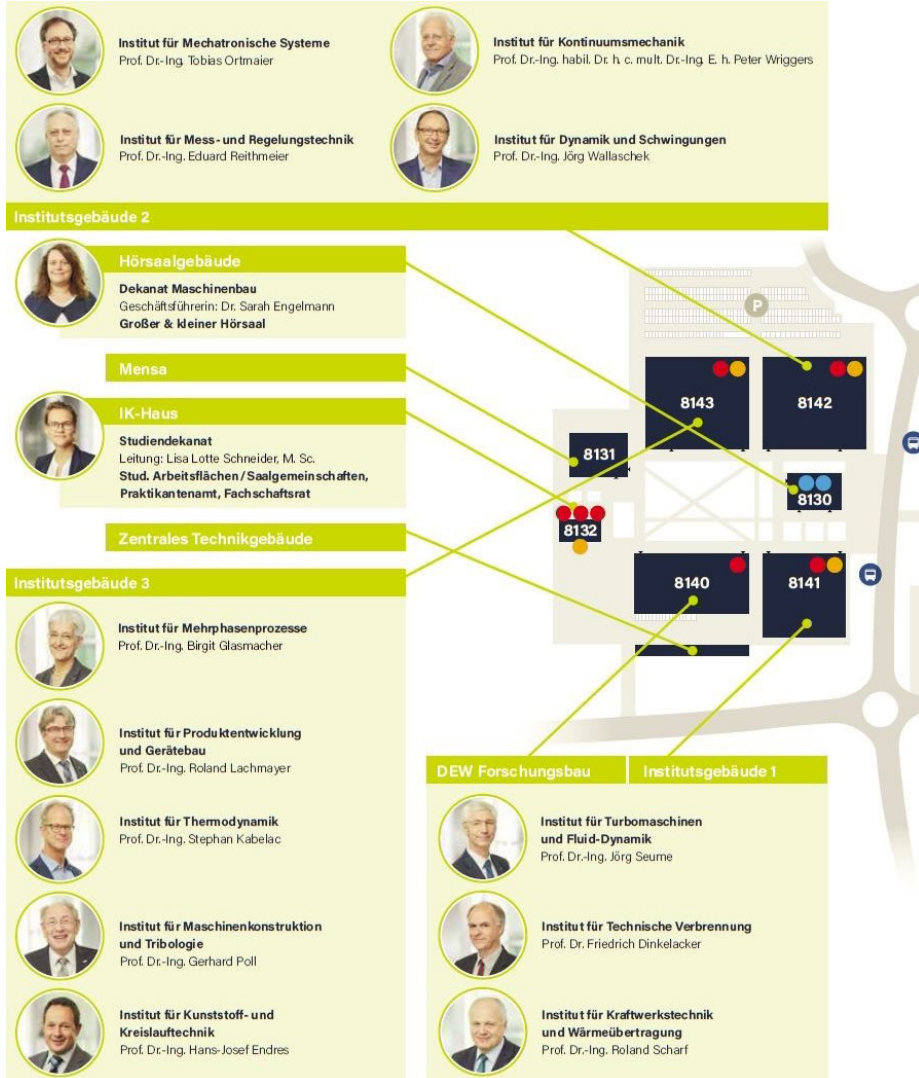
Institut für Mechatronische Systeme
Prof. Dr.-Ing. Tobias Ortmaier

Institut für Kontinuumsmechanik
Prof. Dr.-Ing. habil. Dr. h. c. mult. Dr.-Ing. E. h. Peter Wriggers

Institut für Mess- und Regelungstechnik
Prof. Dr.-Ing. Eduard Reithmeier

Institut für Dynamik und Schwingungen
Prof. Dr.-Ing. Jörg Wallaschek

Institutsgebäude 2

Hörsaalgebäude

Dekanat Maschinenbau
Geschäftsführerin: Dr. Sarah Engelmann
Großer & kleiner Hörsaal

Mensa

IK-Haus

Studiendekanat
Leitung: Lisa Lotte Schneider, M. Sc.
Stud. Arbeitsflächen / Saalgemeinschaften, Praktikantenamt, Fachschaftsrat

Zentrales Technikgebäude

Institutsgebäude 3

Institut für Mehrphasenprozesse
Prof. Dr.-Ing. Birgit Glasmacher

Institut für Produktentwicklung und Gerätebau
Prof. Dr.-Ing. Roland Lachmayer

Institut für Thermodynamik
Prof. Dr.-Ing. Stephan Kabelac

Institut für Maschinenkonstruktion und Tribologie
Prof. Dr.-Ing. Gerhard Poll

Institut für Kunststoff- und Kreislauftechnik
Prof. Dr.-Ing. Hans-Josef Endres

P

8143

8142

8131

8130

8132

8140

8141

DEW Forschungsbau

Institutsgebäude 1

Institut für Turbomaschinen und Fluid-Dynamik
Prof. Dr.-Ing. Jörg Seume

Institut für Technische Verbrennung
Prof. Dr. Friedrich Dinkelacker

Institut für Kraftwerkstechnik und Wärmeübertragung
Prof. Dr.-Ing. Roland Scharf